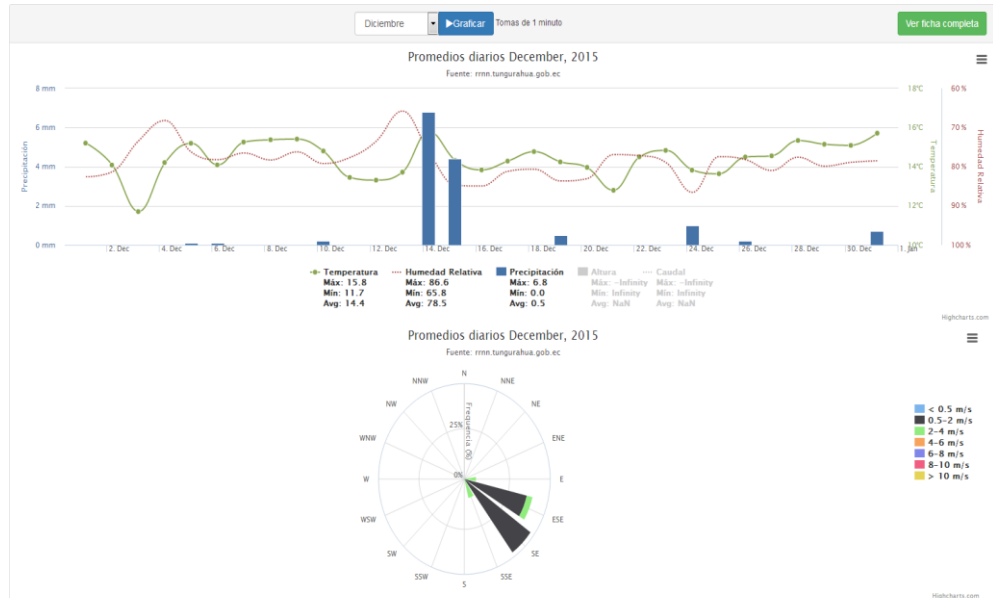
Diciembre ▾ ▶Graficar Tomas de 1 minuto

Ver ficha completa

Promedios diarios December, 2015

Fuente: rrnn.tungurahua.gob.ec

8 mm
6 mm
4 mm
2 mm
0 mm

Precipitación

2. Dec 4. Dec 6. Dec 8. Dec 10. Dec 12. Dec 14. Dec 16. Dec 18. Dec 20. Dec 22. Dec 24. Dec 26. Dec 28. Dec 30. Dec 1. Jan

18°C
16°C
14°C
12°C
10°C

Temperatura

60 %
70 %
80 %
90 %
100 %

Humedad Relativa

Temperatura
Máx: 15.8
Mín: 11.7
Avg: 14.4

Humedad Relativa
Máx: 86.6
Mín: 65.8
Avg: 78.5

Precipitación
Máx: 6.8
Mín: 0.0
Avg: 0.5

Altura
Máx: -Infinity
Mín: Infinity
Avg: NaN

Caudal
Máx: -Infinity
Mín: Infinity
Avg: NaN

Highcharts.com

Promedios diarios December, 2015

Fuente: rrnn.tungurahua.gob.ec

N
NNE
NE
ENE
E
ESE
SE
SSE
S
SSW
SW
WSW
W
WNW
NW
NNW

Frecuencia (%)
25%
0%

< 0.5 m/s
0.5-2 m/s
2-4 m/s
4-6 m/s
6-8 m/s
8-10 m/s
> 10 m/s

Highcharts.com